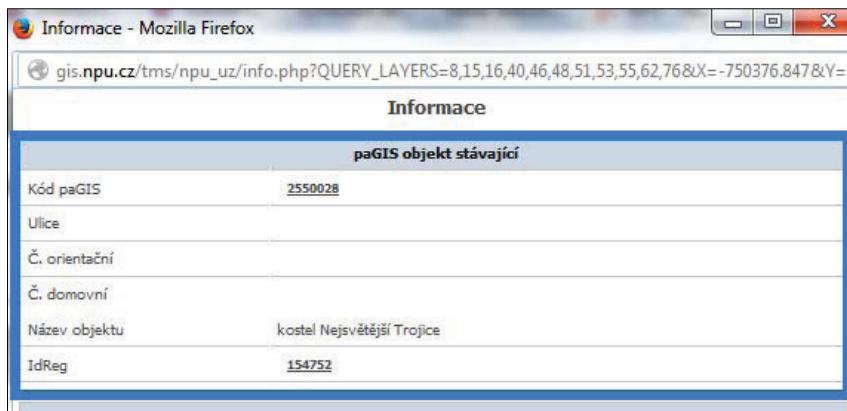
Informace - Mozilla Firefox

gis.npu.cz/tms/npu_uz/info.php?QUERY_LAYERS=8,15,16,40,46,48,51,53,55,62,76&X=-750376.847&Y=

Informace

| paGIS objekt stávající | |
|---|---|
| Kód paGIS | 2550028 |
| Ulice | |
| Č. orientační | |
| Č. domovní | |
| Název objektu | kostel Nejsvětější Trojice |
| IdReg | 154752 |